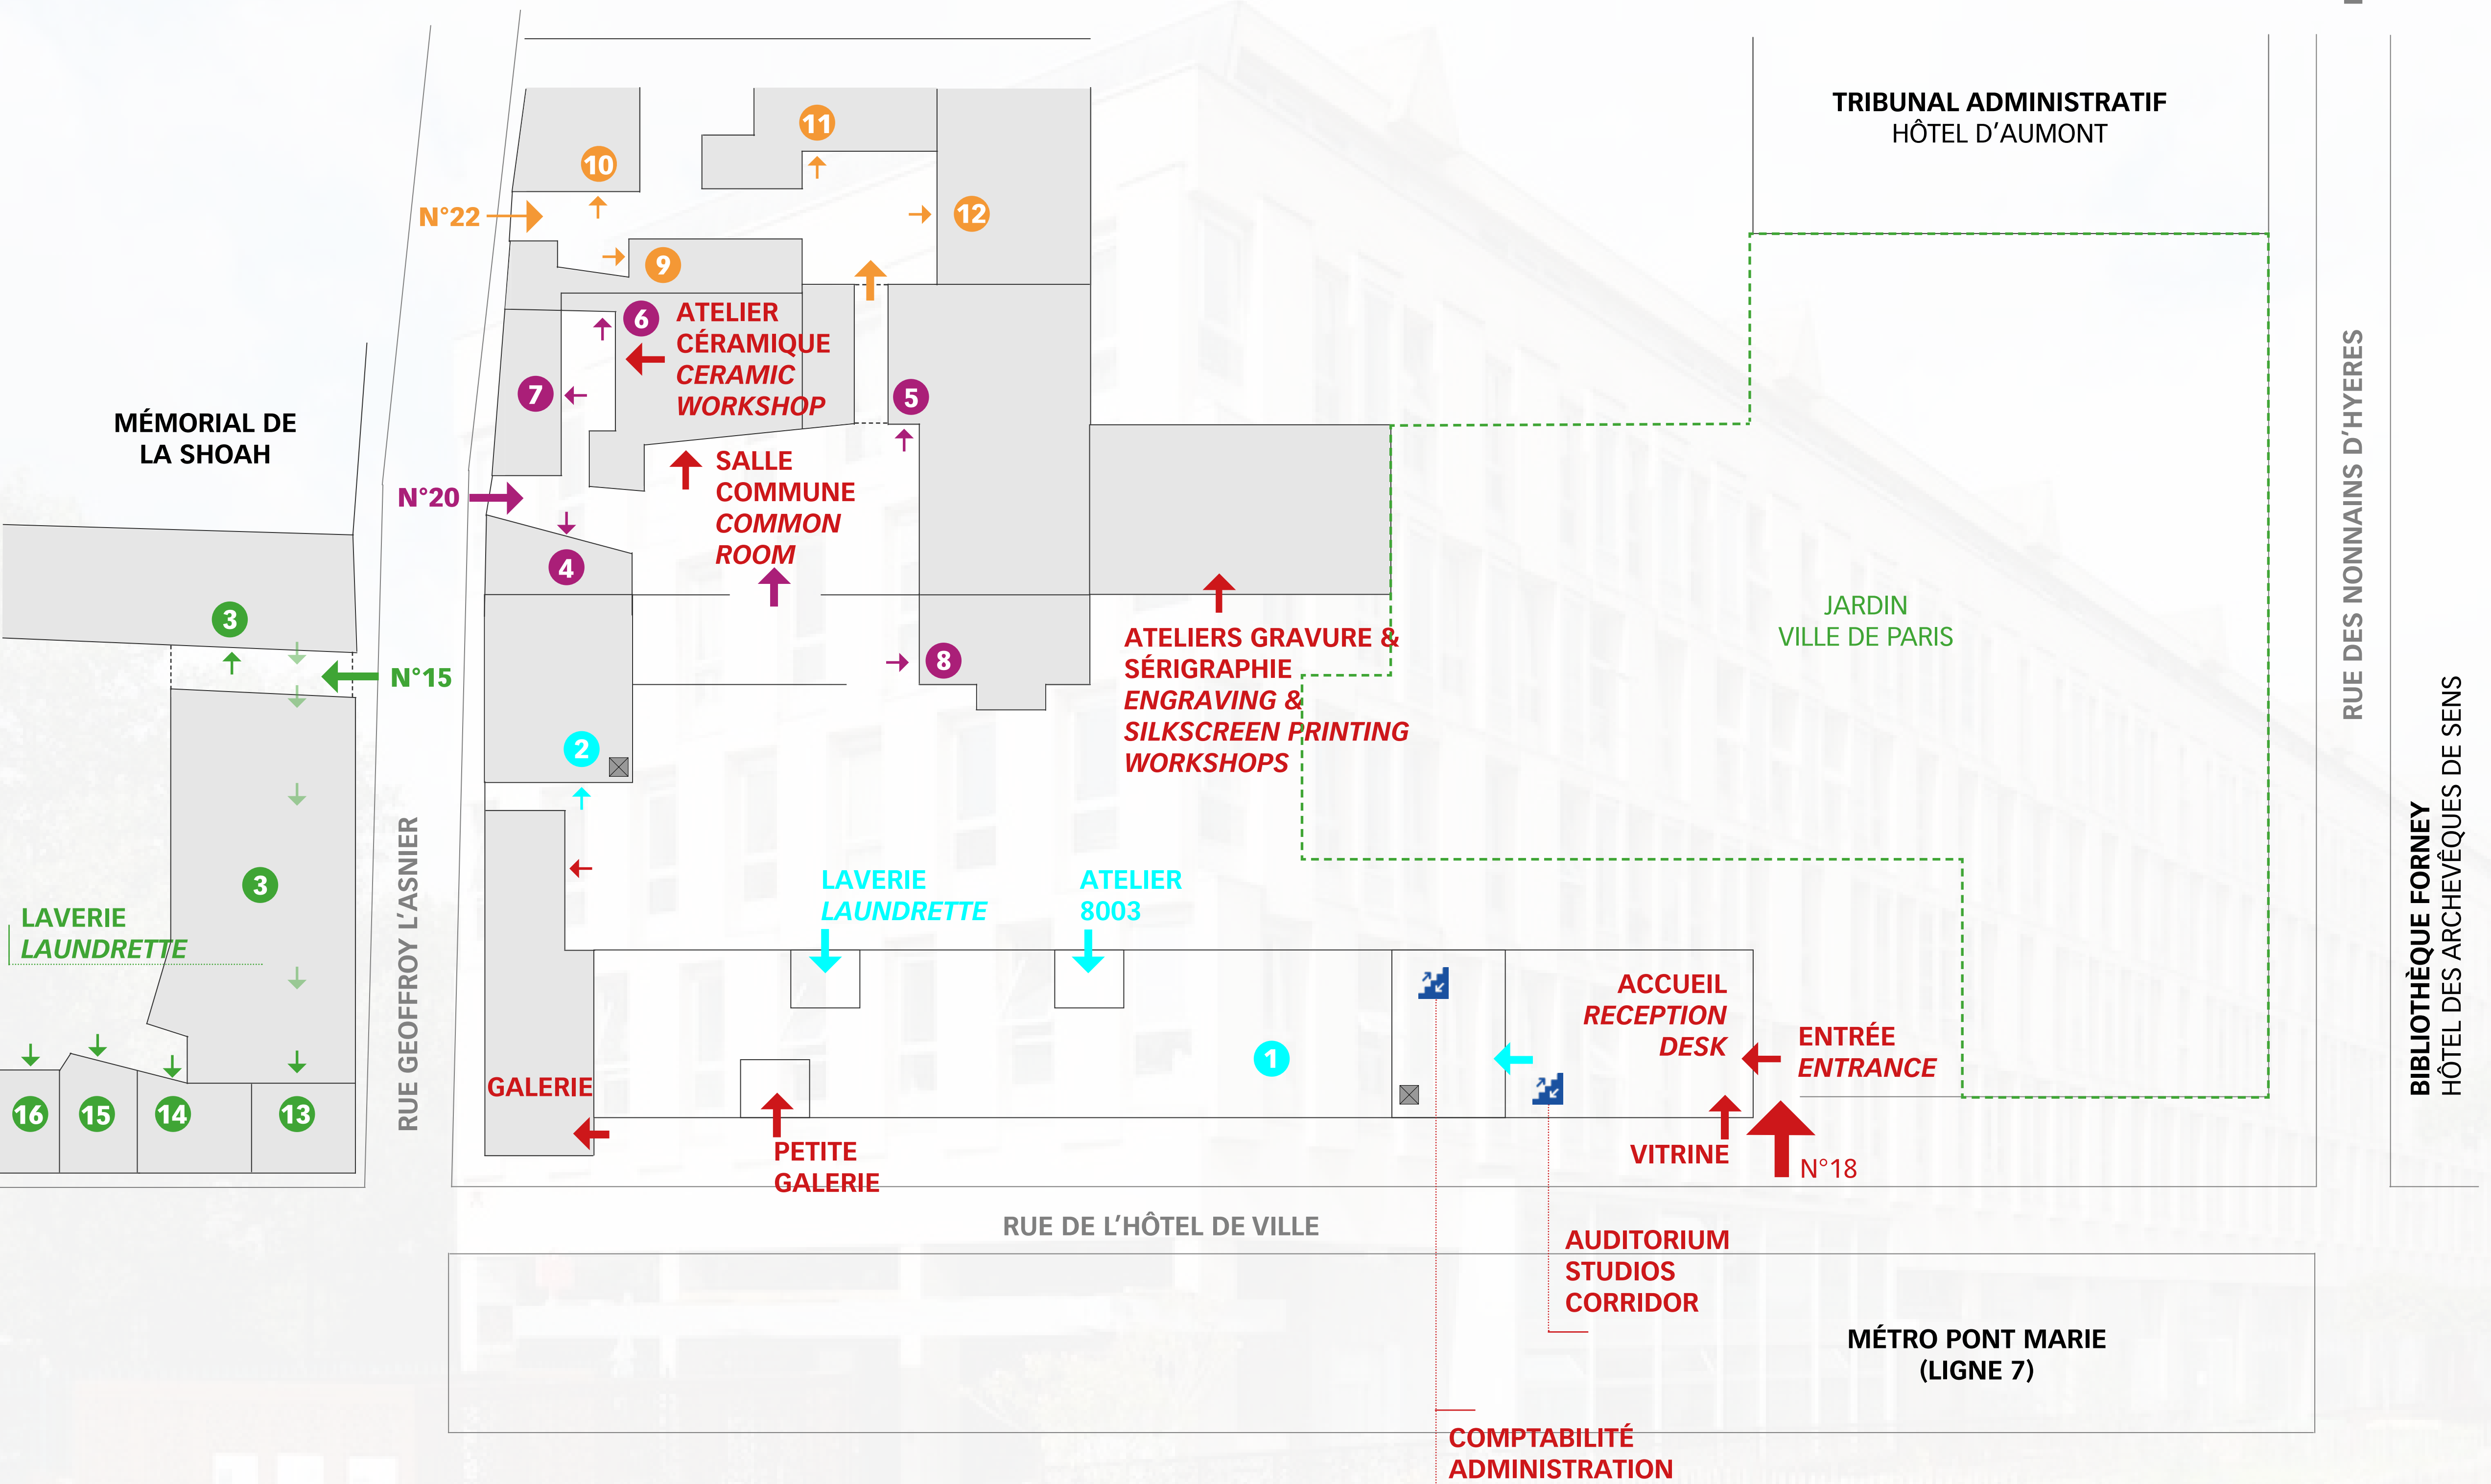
TRIBUNAL ADMINISTRATIF
HÔTEL D'AUMONT

11
10
N°22
12
9

6 ATELIER CÉRAMIQUE *CERAMIC WORKSHOP*

7
5

MÉMORIAL DE LA SHOAH

N°20
SALLE COMMUNE *COMMON ROOM*

4
3

ATELIERS GRAVURE & SÉRIGRAPHIE *ENGRAVING & SILKSCREEN PRINTING WORKSHOPS*

JARDIN
VILLE DE PARIS

RUE DES NONNAINS D'HYERES

N°15
8
2

3

LAVERIE *LAUNDRETTE*

RUE GEOFFROY L'ASNIER

LAVERIE *LAUNDRETTE*

ATELIER 8003

ACCUEIL *RECEPTION DESK*

ENTRÉE *ENTRANCE*

BIBLIOTHÈQUE FORNEY
HÔTEL DES ARCHEVÊQUES DE SENS

1

16 15 14 13

GALERIE

PETITE GALERIE

VITRINE

N°18

RUE DE L'HÔTEL DE VILLE

AUDITORIUM
STUDIOS
CORRIDOR

MÉTRO PONT MARIE
(LIGNE 7)

COMPTABILITÉ
ADMINISTRATION